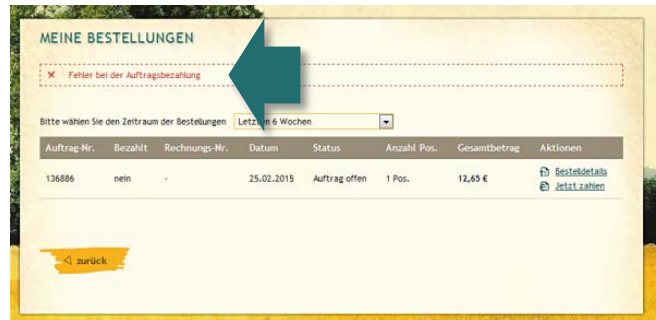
MEINE BESTELLUNGEN

✕ Fehler bei der Auftragsbezahlung

Bitte wählen Sie den Zeitraum der Bestellungen Letzten 6 Wochen

| Auftrag-Nr. | Bezahlt | Rechnungs-Nr. | Datum | Status | Anzahl Pos. | Gesamtbetrag | Aktionen |
|---|---|---|---|---|---|---|---|
| 136886 | nein | - | 25.02.2015 | Auftrag offen | 1 Pos. | 12,65 € | Bestelldetails Jetzt zahlen |

zurück